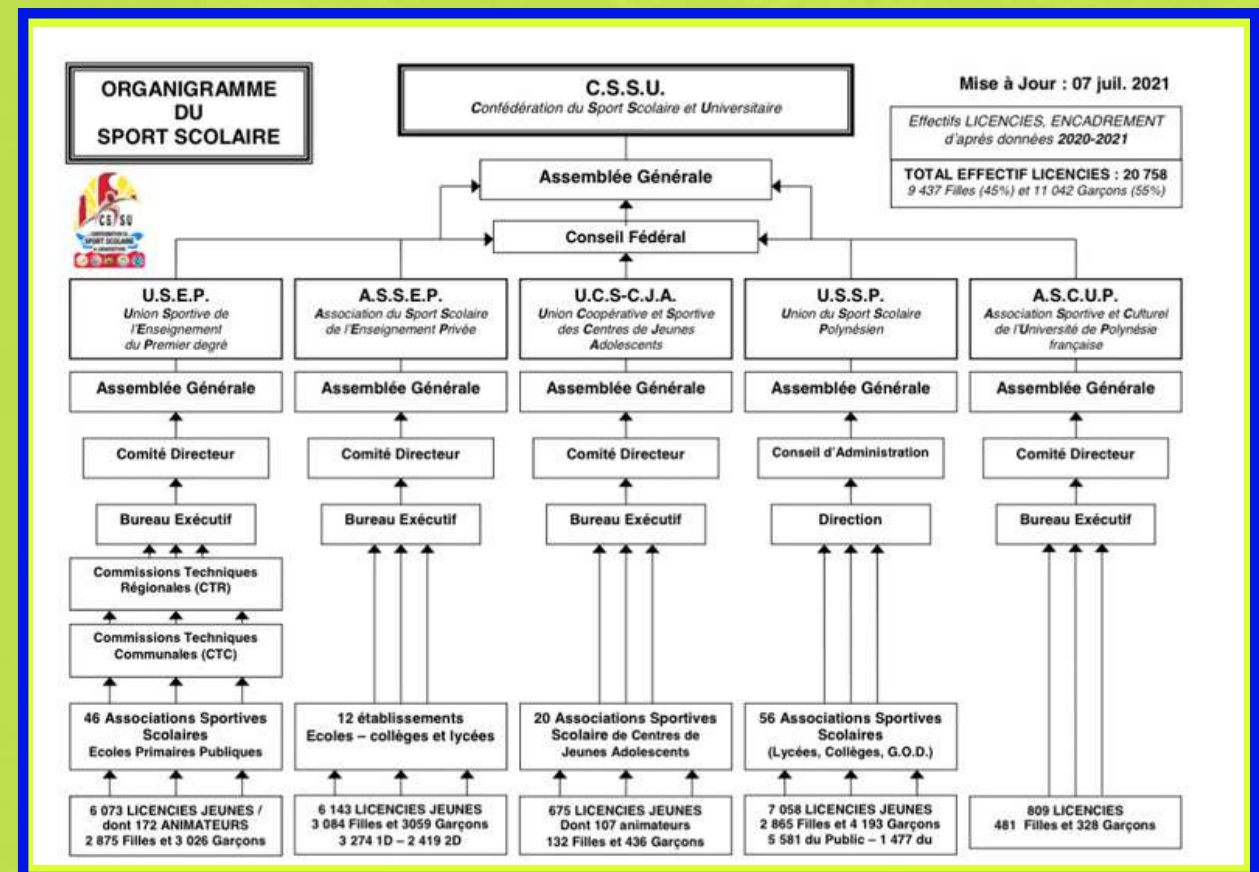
ORGANIGRAMME DU SPORT SCOLAIRE

C.S.S.U.
Confédération du Sport Scolaire et Universitaire

Mise à Jour : 07 juil. 2021

Effectifs LICENCIES, ENCADREMENT d'après données 2020-2021

TOTAL EFFECTIF LICENCIES : 20 758
9 437 Filles (45%) et 11 042 Garçons (55%)

CSSU
CONFEDERATION DU SPORT SCOLAIRE

Assemblée Générale

Conseil Fédéral

U.S.E.P.
Union Sportive de l'Enseignement du Premier degré

A.S.S.E.P.
Association du Sport Scolaire de l'Enseignement Privée

U.C.S-C.J.A.
Union Coopérative et Sportive des Centres de Jeunes Adolescents

U.S.S.P.
Union du Sport Scolaire Polynésien

A.S.C.U.P.
Association Sportive et Culturel de l'Université de Polynésie française

Assemblée Générale

Assemblée Générale

Assemblée Générale

Assemblée Générale

Assemblée Générale

Comité Directeur

Comité Directeur

Comité Directeur

Conseil d'Administration

Comité Directeur

Bureau Exécutif

Bureau Exécutif

Bureau Exécutif

Direction

Bureau Exécutif

Commissions Techniques Régionales (CTR)

Commissions Techniques Communales (CTC)

46 Associations Sportives Scolaires
Ecoles Primaires Publiques

12 établissements
Ecoles – collèges et lycées

20 Associations Sportives Scolaire de Centres de Jeunes Adolescents

56 Associations Sportives Scolaires
(Lycées, Collèges, G.O.D.)

6 073 LICENCIES JEUNES / dont 172 ANIMATEURS
2 875 Filles et 3 026 Garçons

6 143 LICENCIES JEUNES
3 084 Filles et 3059 Garçons
3 274 1D – 2 419 2D

675 LICENCIES JEUNES
Dont 107 animateurs
132 Filles et 436 Garçons

7 058 LICENCIES JEUNES
2 865 Filles et 4 193 Garçons
5 581 du Public – 1 477 du

809 LICENCIES
481 Filles et 328 Garçons